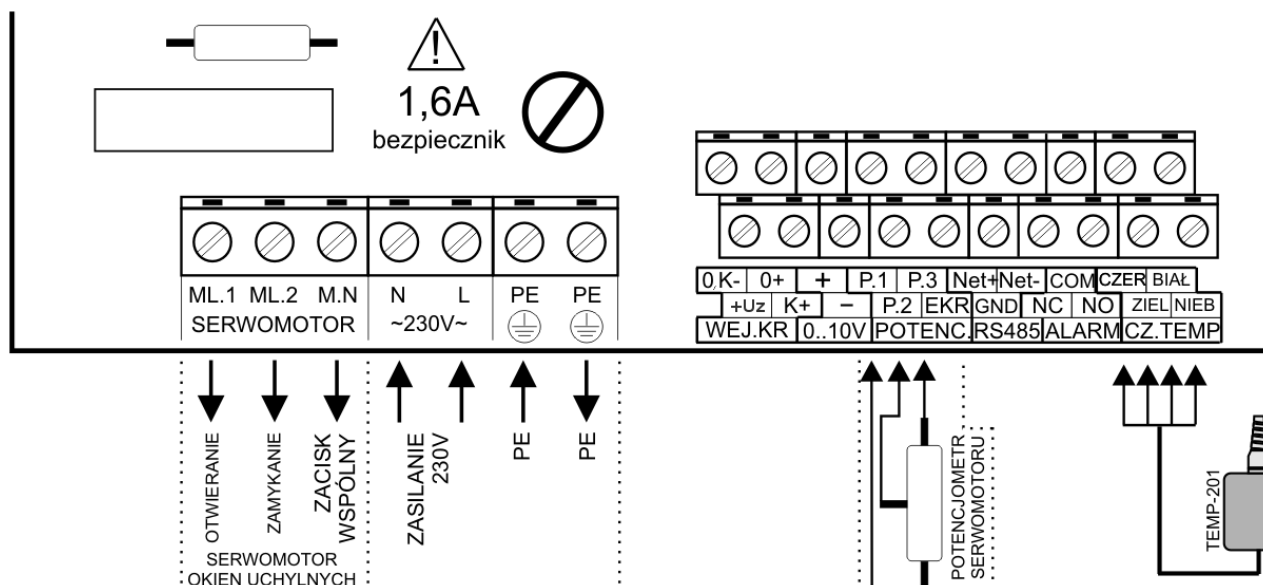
1,6A
bezpiecznik

ML.1 ML.2 M.N
SERWOMOTOR

N L
~230V~

PE PE

0,K- 0+ + P.1 P.3 Net+ Net- COM CZER BIAŁ
+Uz K+ − P.2 EKR GND NC NO ZIEL NIEB
WEJ.KR 0..10V POTENC. RS485 ALARM CZ.TEMP

OTWIERANIE
ZAMYKANIE
ZACISK WSPÓLNY
ZASILANIE 230V
PE
PE

SERWOMOTOR OKIEN UCHYLNYCH

POTENCJOMETR SERWOMOTORU

TEMP-201